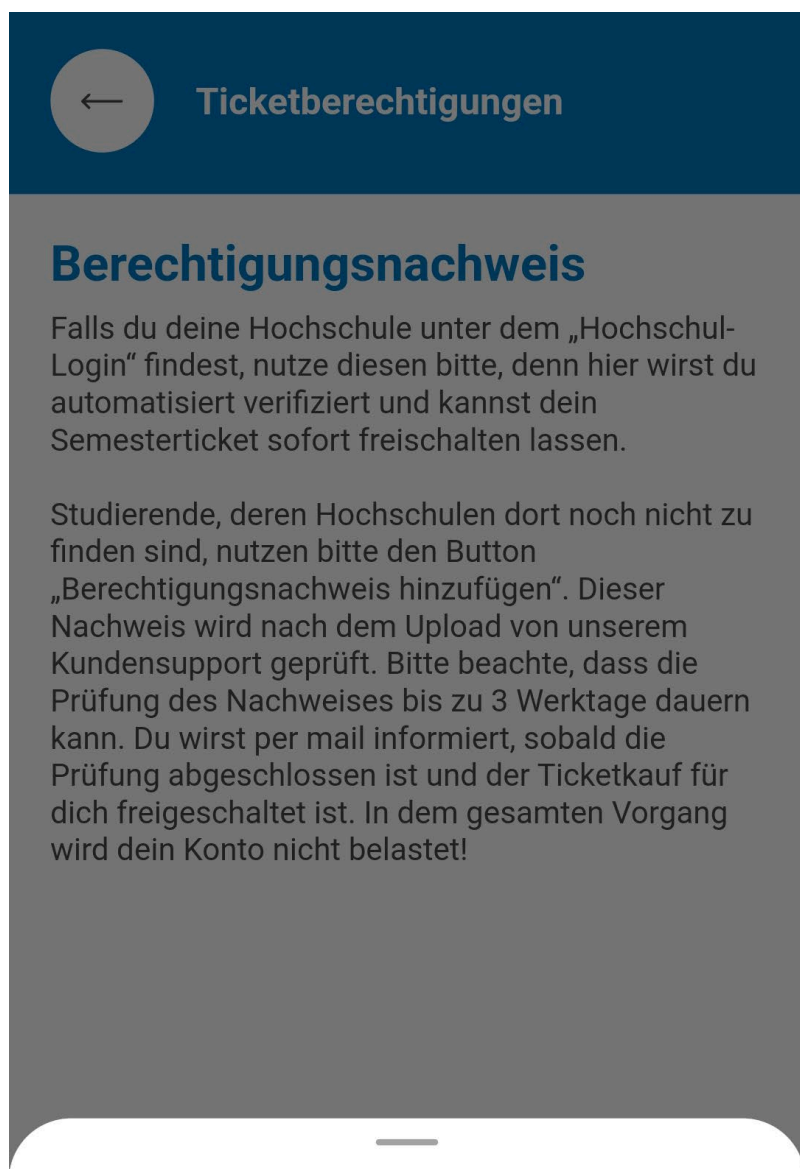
Ticketberechtigungen

Berechtigungsnachweis

Falls du deine Hochschule unter dem „Hochschul-Login“ findest, nutze diesen bitte, denn hier wirst du automatisiert verifiziert und kannst dein Semesterticket sofort freischalten lassen.

Studierende, deren Hochschulen dort noch nicht zu finden sind, nutzen bitte den Button „Berechtigungsnachweis hinzufügen“. Dieser Nachweis wird nach dem Upload von unserem Kundensupport geprüft. Bitte beachte, dass die Prüfung des Nachweises bis zu 3 Werktage dauern kann. Du wirst per mail informiert, sobald die Prüfung abgeschlossen ist und der Ticketkauf für dich freigeschaltet ist. In dem gesamten Vorgang wird dein Konto nicht belastet!